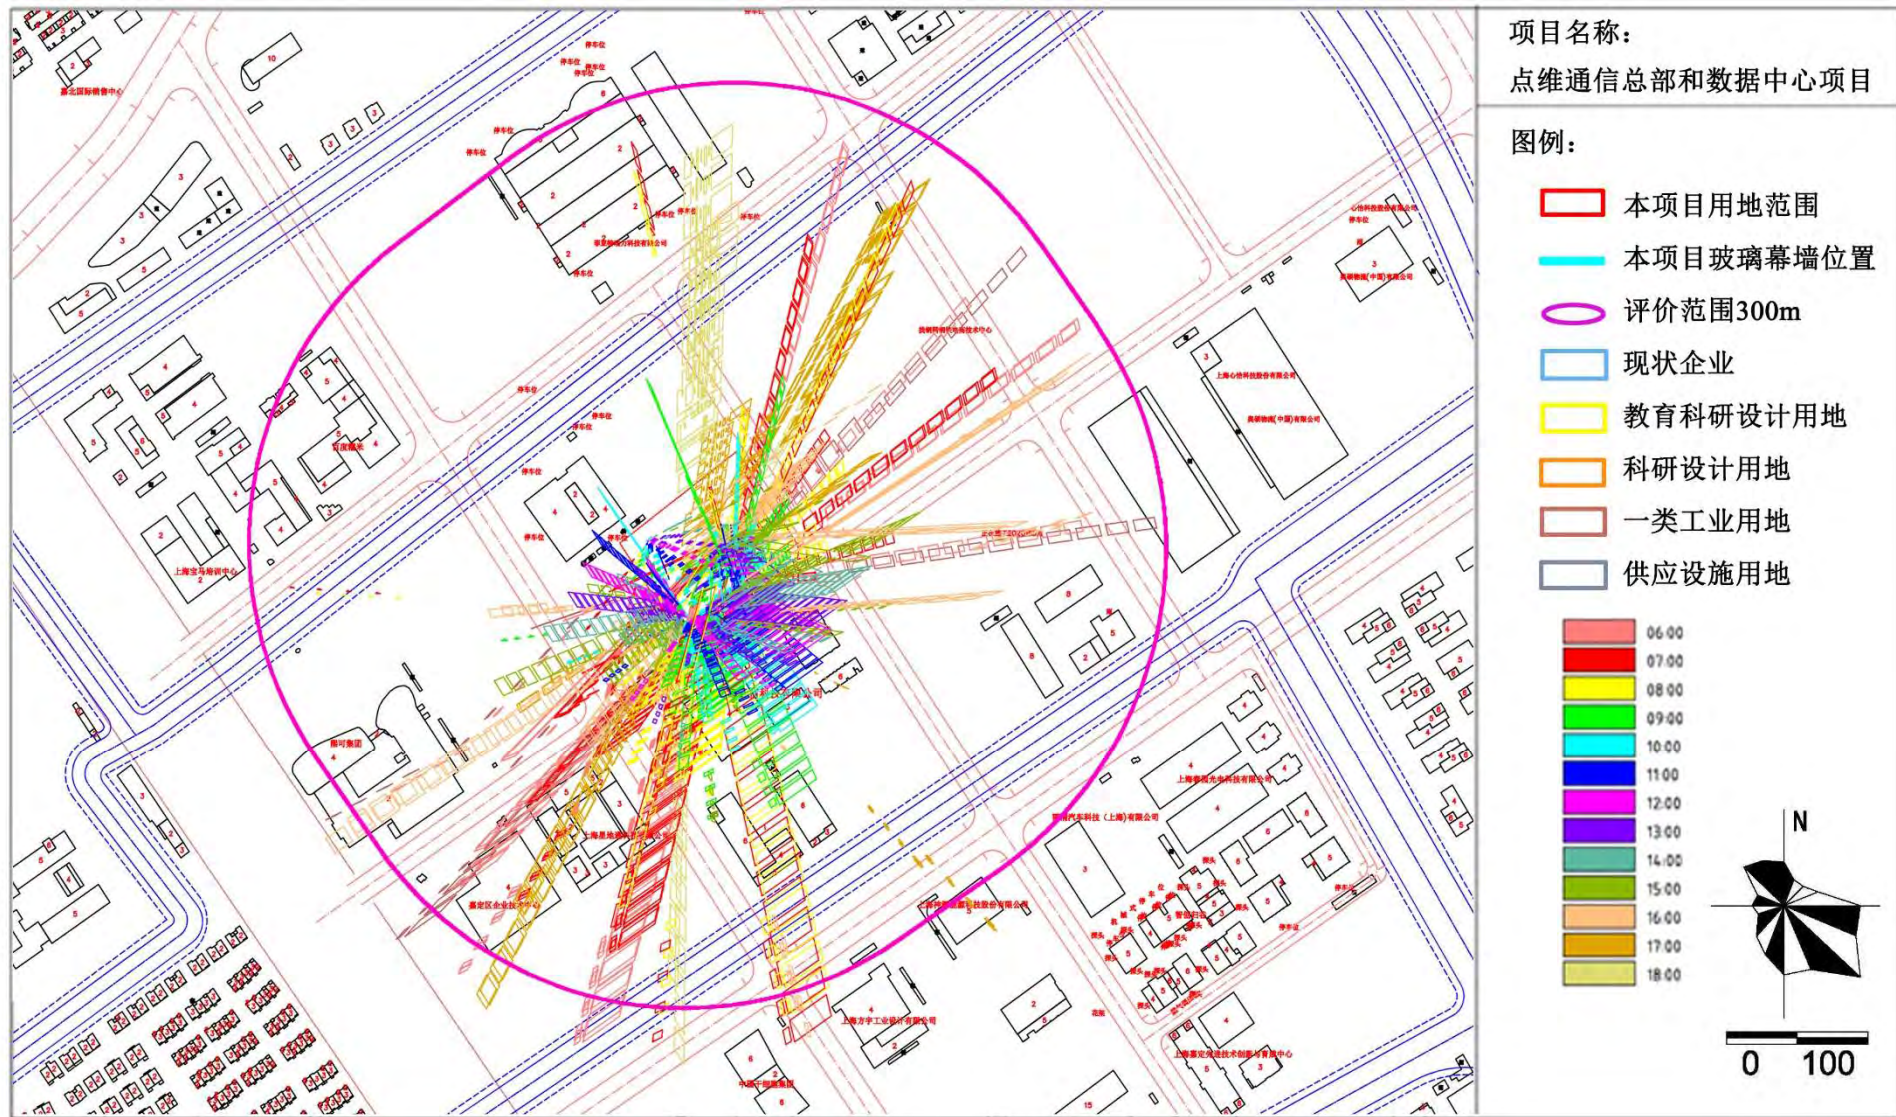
项目名称：
点维通信总部和数据中心项目

图例：
本项目用地范围
本项目玻璃幕墙位置
评价范围300m
现状企业
教育科研设计用地
科研设计用地
一类工业用地
供应设施用地

06:00
07:00
08:00
09:00
10:00
11:00
12:00
13:00
14:00
15:00
16:00
17:00
18:00

N

0 100

嘉北国际物流中心
上海宝马培训中心
上海方宇工业设计有限公司
嘉定区企业技术中心
上海心意科技股份有限公司
停车位